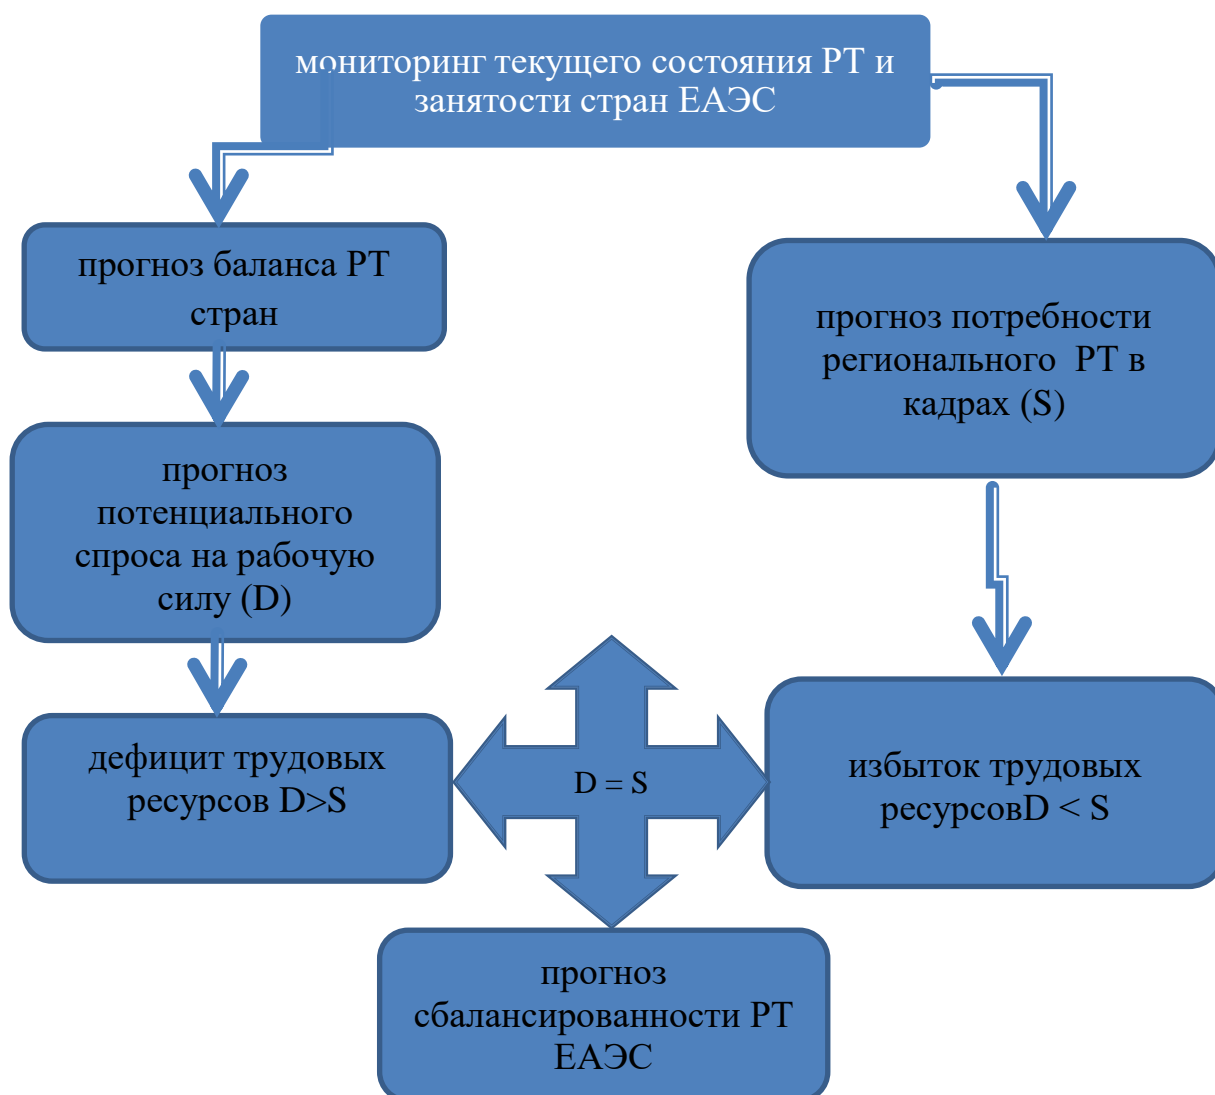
мониторинг текущего состояния РТ и занятости стран ЕАЭС

прогноз баланса РТ стран

прогноз потребности регионального РТ в кадрах (S)

прогноз потенциального спроса на рабочую силу (D)

дефицит трудовых ресурсов D>S

D = S

избыток трудовых ресурсовD < S

прогноз сбалансированности РТ ЕАЭС